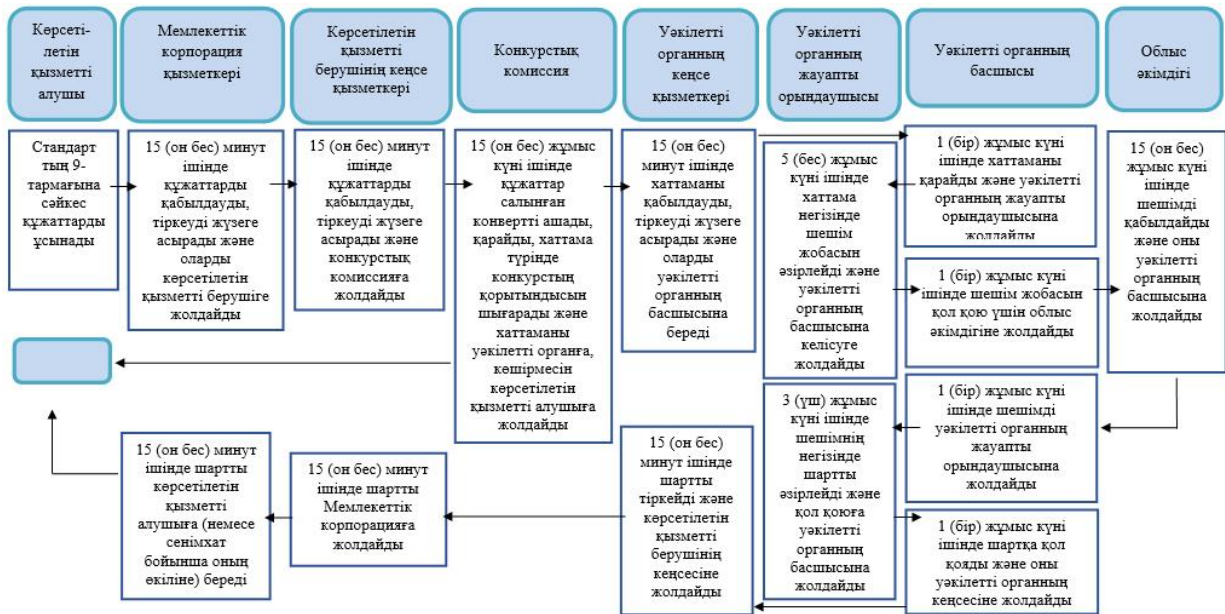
Көрсеті-летін қызметті алушы

Мемлекеттік корпорация қызметкері

Көрсетілетін қызметті берушінің кеңсе қызметкері

Конкурстық комиссия

Уәкілетті органның кеңсе қызметкері

Уәкілетті органның жауапты орындаушысы

Уәкілетті органның басшысы

Облыс әкімдігі

Стандарттың 9-тармағына сәйкес құжаттарды ұсынады

15 (он бес) минут ішінде құжаттарды қабылдауды, тіркеуді жүзеге асырады және оларды көрсетілетін қызметті берушіге жолдайды

15 (он бес) минут ішінде құжаттарды қабылдауды, тіркеуді жүзеге асырады және конкурстық комиссияға жолдайды

15 (он бес) жұмыс күні ішінде құжаттар салынған конвертті ашады, қарайды, хаттама түрінде конкурстың қорытындысын шығарады және хаттаманы уәкілетті органға, көшірмесін көрсетілетін қызметті алушыға жолдайды

15 (он бес) минут ішінде хаттаманы қабылдауды, тіркеуді жүзеге асырады және оларды уәкілетті органның басшысына береді

1 (бір) жұмыс күні ішінде хаттаманы қарайды және уәкілетті органның жауапты орындаушысына жолдайды

5 (бес) жұмыс күні ішінде хаттама негізінде шешім жобасын әзірлейді және уәкілетті органның басшысына келісуге жолдайды

1 (бір) жұмыс күні ішінде шешім жобасын қол қою үшін облыс әкімдігіне жолдайды

15 (он бес) жұмыс күні ішінде шешімді қабылдайды және оны уәкілетті органның басшысына жолдайды

1 (бір) жұмыс күні ішінде шешімді уәкілетті органның жауапты орындаушысына жолдайды

3 (үш) жұмыс күні ішінде шешімнің негізінде шартты әзірлейді және қол қоюға уәкілетті органның басшысына жолдайды

1 (бір) жұмыс күні ішінде шартқа қол қояды және оны уәкілетті органның кеңсесіне жолдайды

15 (он бес) минут ішінде шартты тіркейді және көрсетілетін қызметті берушінің кеңсесіне жолдайды

15 (он бес) минут ішінде шартты Мемлекеттік корпорацияға жолдайды

15 (он бес) минут ішінде шартты көрсетілетін қызметті алушыға (немесе сенімхат бойынша оның өкіліне) береді